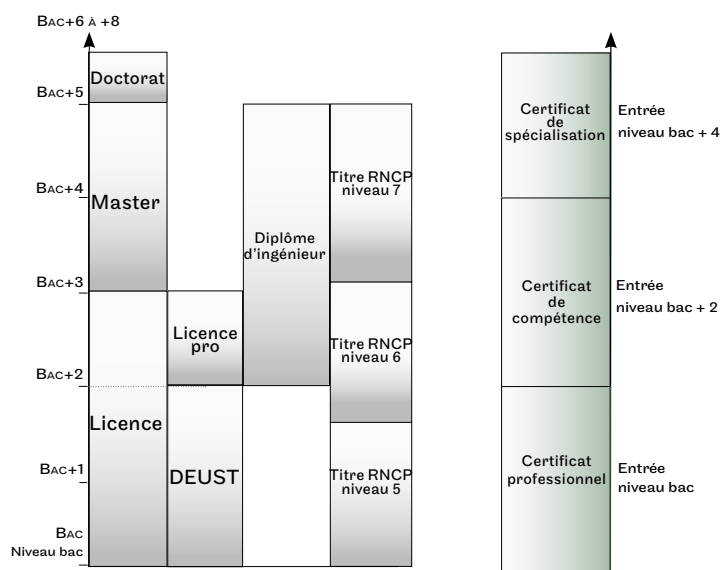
Bac+6 à +8
Bac+5
Bac+4
Bac+3
Bac+2
Bac+1
Bac
Niveau bac

Doctorat
Master
Licence
Licence pro
DEUST
Diplôme d'ingénieur
Titre RNCP niveau 7
Titre RNCP niveau 6
Titre RNCP niveau 5

Certificat de spécialisation
Entrée niveau bac + 4
Certificat de compétence
Entrée niveau bac + 2
Certificat professionnel
Entrée niveau bac